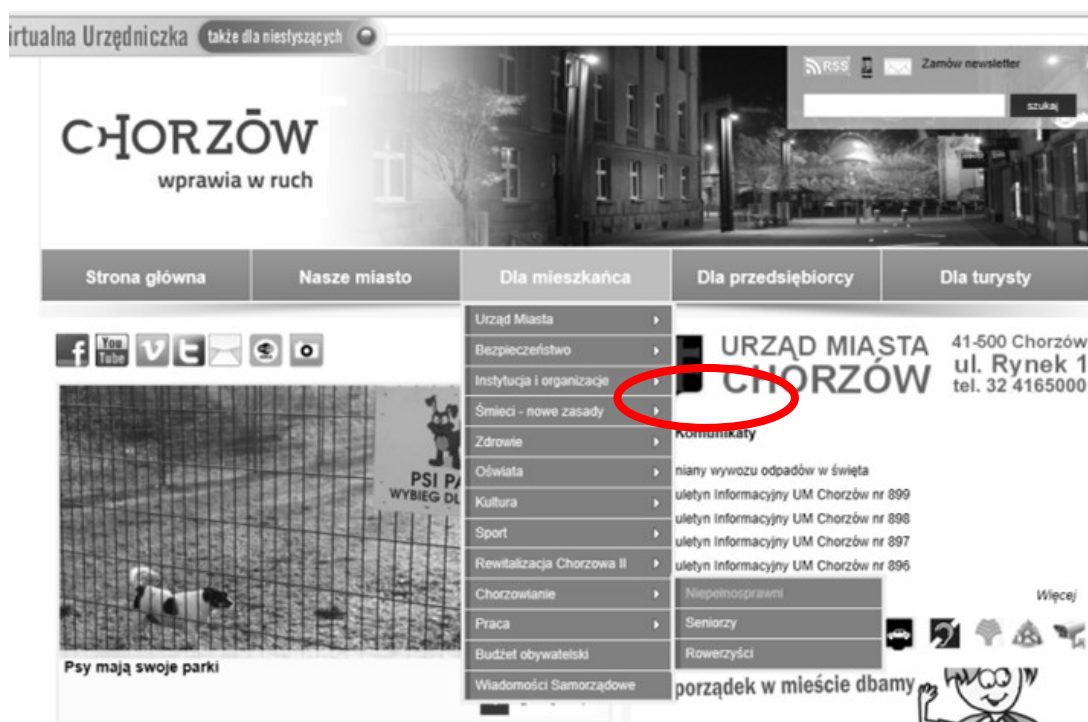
irtualna Urzędniczka także dla niesłyszących

RSS Zamów newsletter

szukaj

CHORZÓW
wprawia w ruch

Strona główna | Nasze miasto | Dla mieszkańca | Dla przedsiębiorcy | Dla turysty

Urząd Miasta
Bezpieczeństwo
Instytucja i organizacje
Śmieci - nowe zasady
Zdrowie
Oświata
Kultura
Sport
Rewitalizacja Chorzowa II
Chorzowianie
Praca
Budżet obywatelski
Wiadomości Samorządowe

Niepełnosprawni
Seniorzy
Rowerzyści

You Tube

PSI PA
WYBIEG DL

Psy mają swoje parki

URZĄD MIASTA CHORZÓW
41-500 Chorzów
ul. Rynek 1
tel. 32 4165000

Komunikaty

niany wywozu odpadów w święta
uletyn Informacyjny UM Chorzów nr 899
uletyn Informacyjny UM Chorzów nr 898
uletyn Informacyjny UM Chorzów nr 897
uletyn Informacyjny UM Chorzów nr 896

Więcej

porządek w mieście dbamy